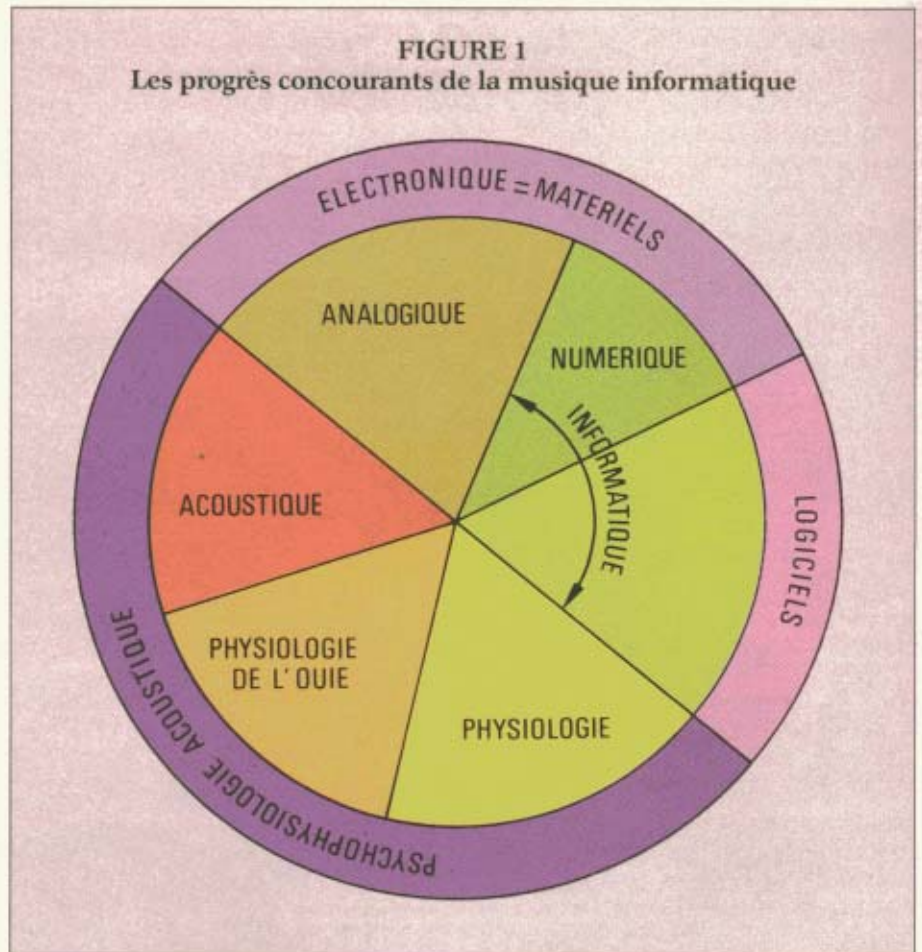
FIGURE 1
Les progrès concourants de la musique informatique

ELECTRONIQUE = MATERIELS

ANALOGIQUE

NUMERIQUE

INFORMATIQUE

ACOUSTIQUE

LOGICIELS

PHYSIOLOGIE DE L' OUIE

PHYSIOLOGIE

PSYCHOPHYSIOLOGIE ACOUSTIQUE